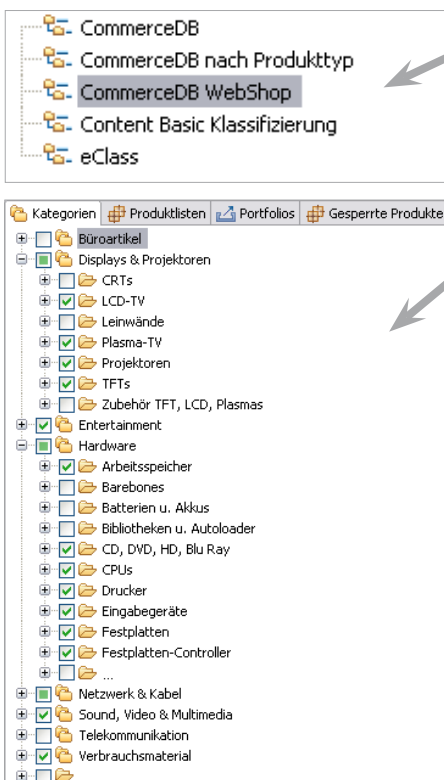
CommerceDB
CommerceDB nach Produkttyp
CommerceDB WebShop
Content Basic Klassifizierung
eClass

Kategorien | Produktlisten | Portfolios | Gesperrte Produkte

Büroartikel
Displays & Projektoren
CRTs
LCD-TV
Leinwände
Plasma-TV
Projektoren
TFTs
Zubehör TFT, LCD, Plasmas
Entertainment
Hardware
Arbeitsspeicher
Barebones
Batterien u. Akkus
Bibliotheken u. Autoloader
CD, DVD, HD, Blu Ray
CPUs
Drucker
Eingabegeräte
Festplatten
Festplatten-Controller
...
Netzwerk & Kabel
Sound, Video & Multimedia
Telekommunikation
Verbrauchsmaterial